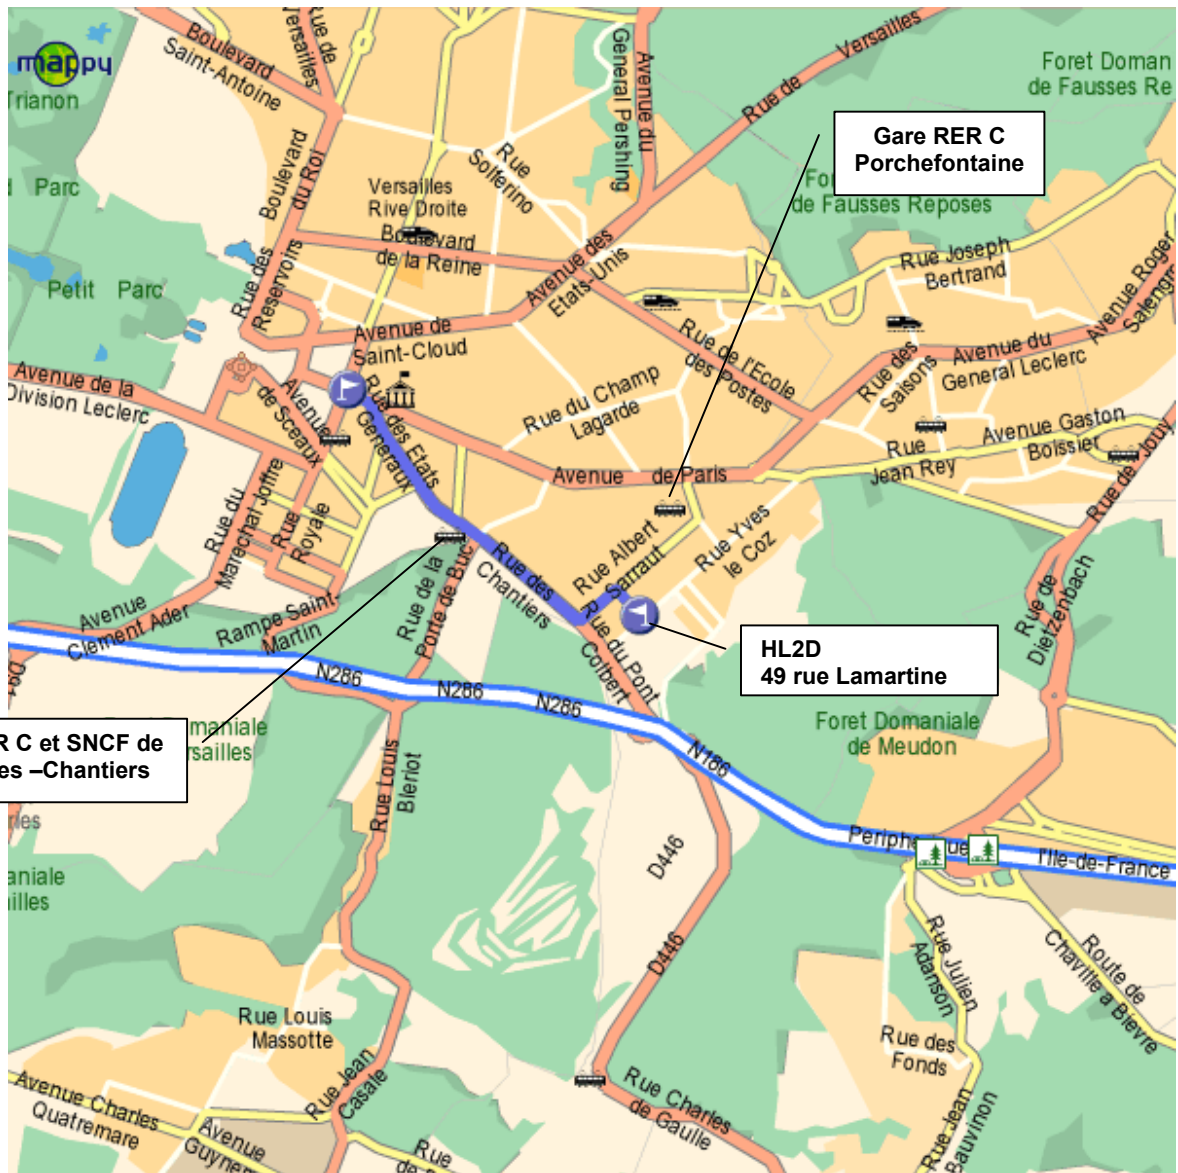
mappy

Trianon

Boulevard Saint-Antoine

Rue de Versailles

Avenue du General Pershing

Rue de Versailles

Foret Domaniale de Fausses Re

Gare RER C Porchefontaine

Parc

Boulevard du Roi

Versailles Rive Droite

Rue Solferino

Foret de Fausses Reposes

Boulevard de la Reine

Petit Parc

Rue des Reservoirs

Avenue des Etats-Unis

Rue Joseph Bertrand

Avenue Roger Salengro

Avenue de Saint-Cloud

Rue de l'Ecole des Postes

Avenue du General Leclerc

Avenue de la Division Leclerc

Avenue de Sceaux

Rue des Etats Generaux

Rue du Champ Lagarde

Rue des Saisons

Avenue Gaston Boissier

Rue Jean Rey

Rue de Jouy

Avenue de Paris

Rue du Marechal Joffre

Rue Royale

Rue de la Porte de Buc

Rue des Chantiers

Rue Albert Sarraut

Rue Yves le Coz

Rue de Dietzenbach

Avenue Clement Ader

Rampe Saint Martin

Rue du Pont Colbert

HL2D
49 rue Lamartine

N286

N286

N286

N186

Foret Domaniale de Meudon

R C et SNCF de es –Chantiers

maniale rsailles

Rue Louis Bleriot

D446

D446

Peripherique de l'Ile-de-France

rles

aniale illes

Rue Julien Adanson

Route de Chaville a Bievre

Rue Louis Massotte

Rue des Fonds

Rue Jean Casale

Rue Charles de Gaulle

Avenue Charles Quatremare

Avenue Guynem

Rue de

Rue Jean Bauvinon